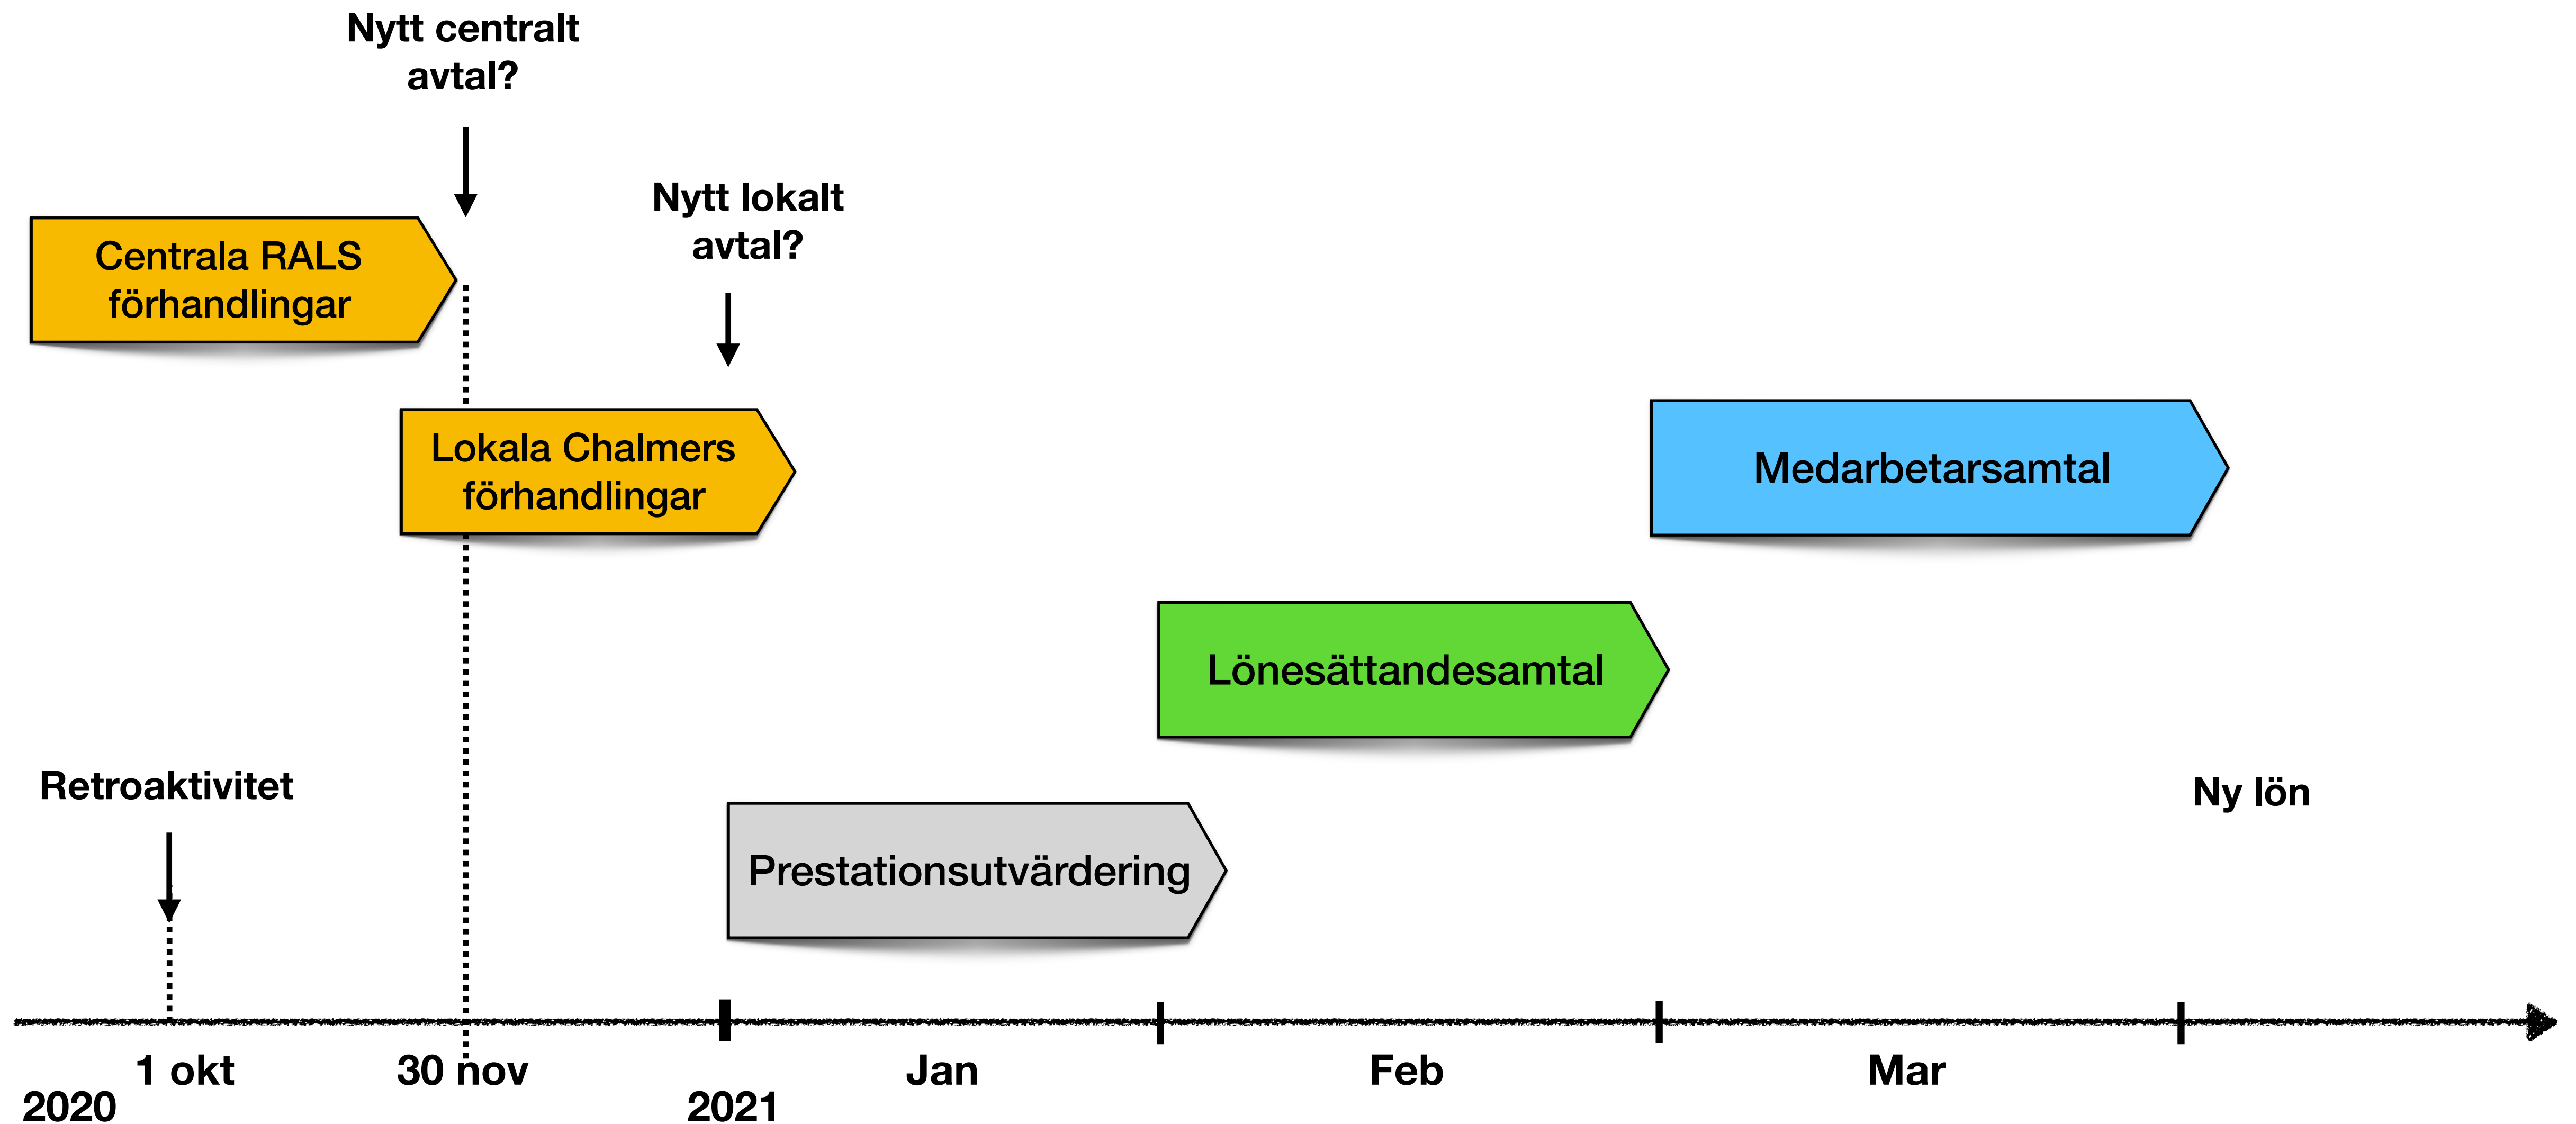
Nytt centralt avtal?

Centrala RALS förhandlingar

Nytt lokalt avtal?

Lokala Chalmers förhandlingar

Medarbetarsamtal

Lönesättandesamtal

Retroaktivitet

Ny lön

Prestationsutvärdering

1 okt

30 nov

Jan

Feb

Mar

2020

2021